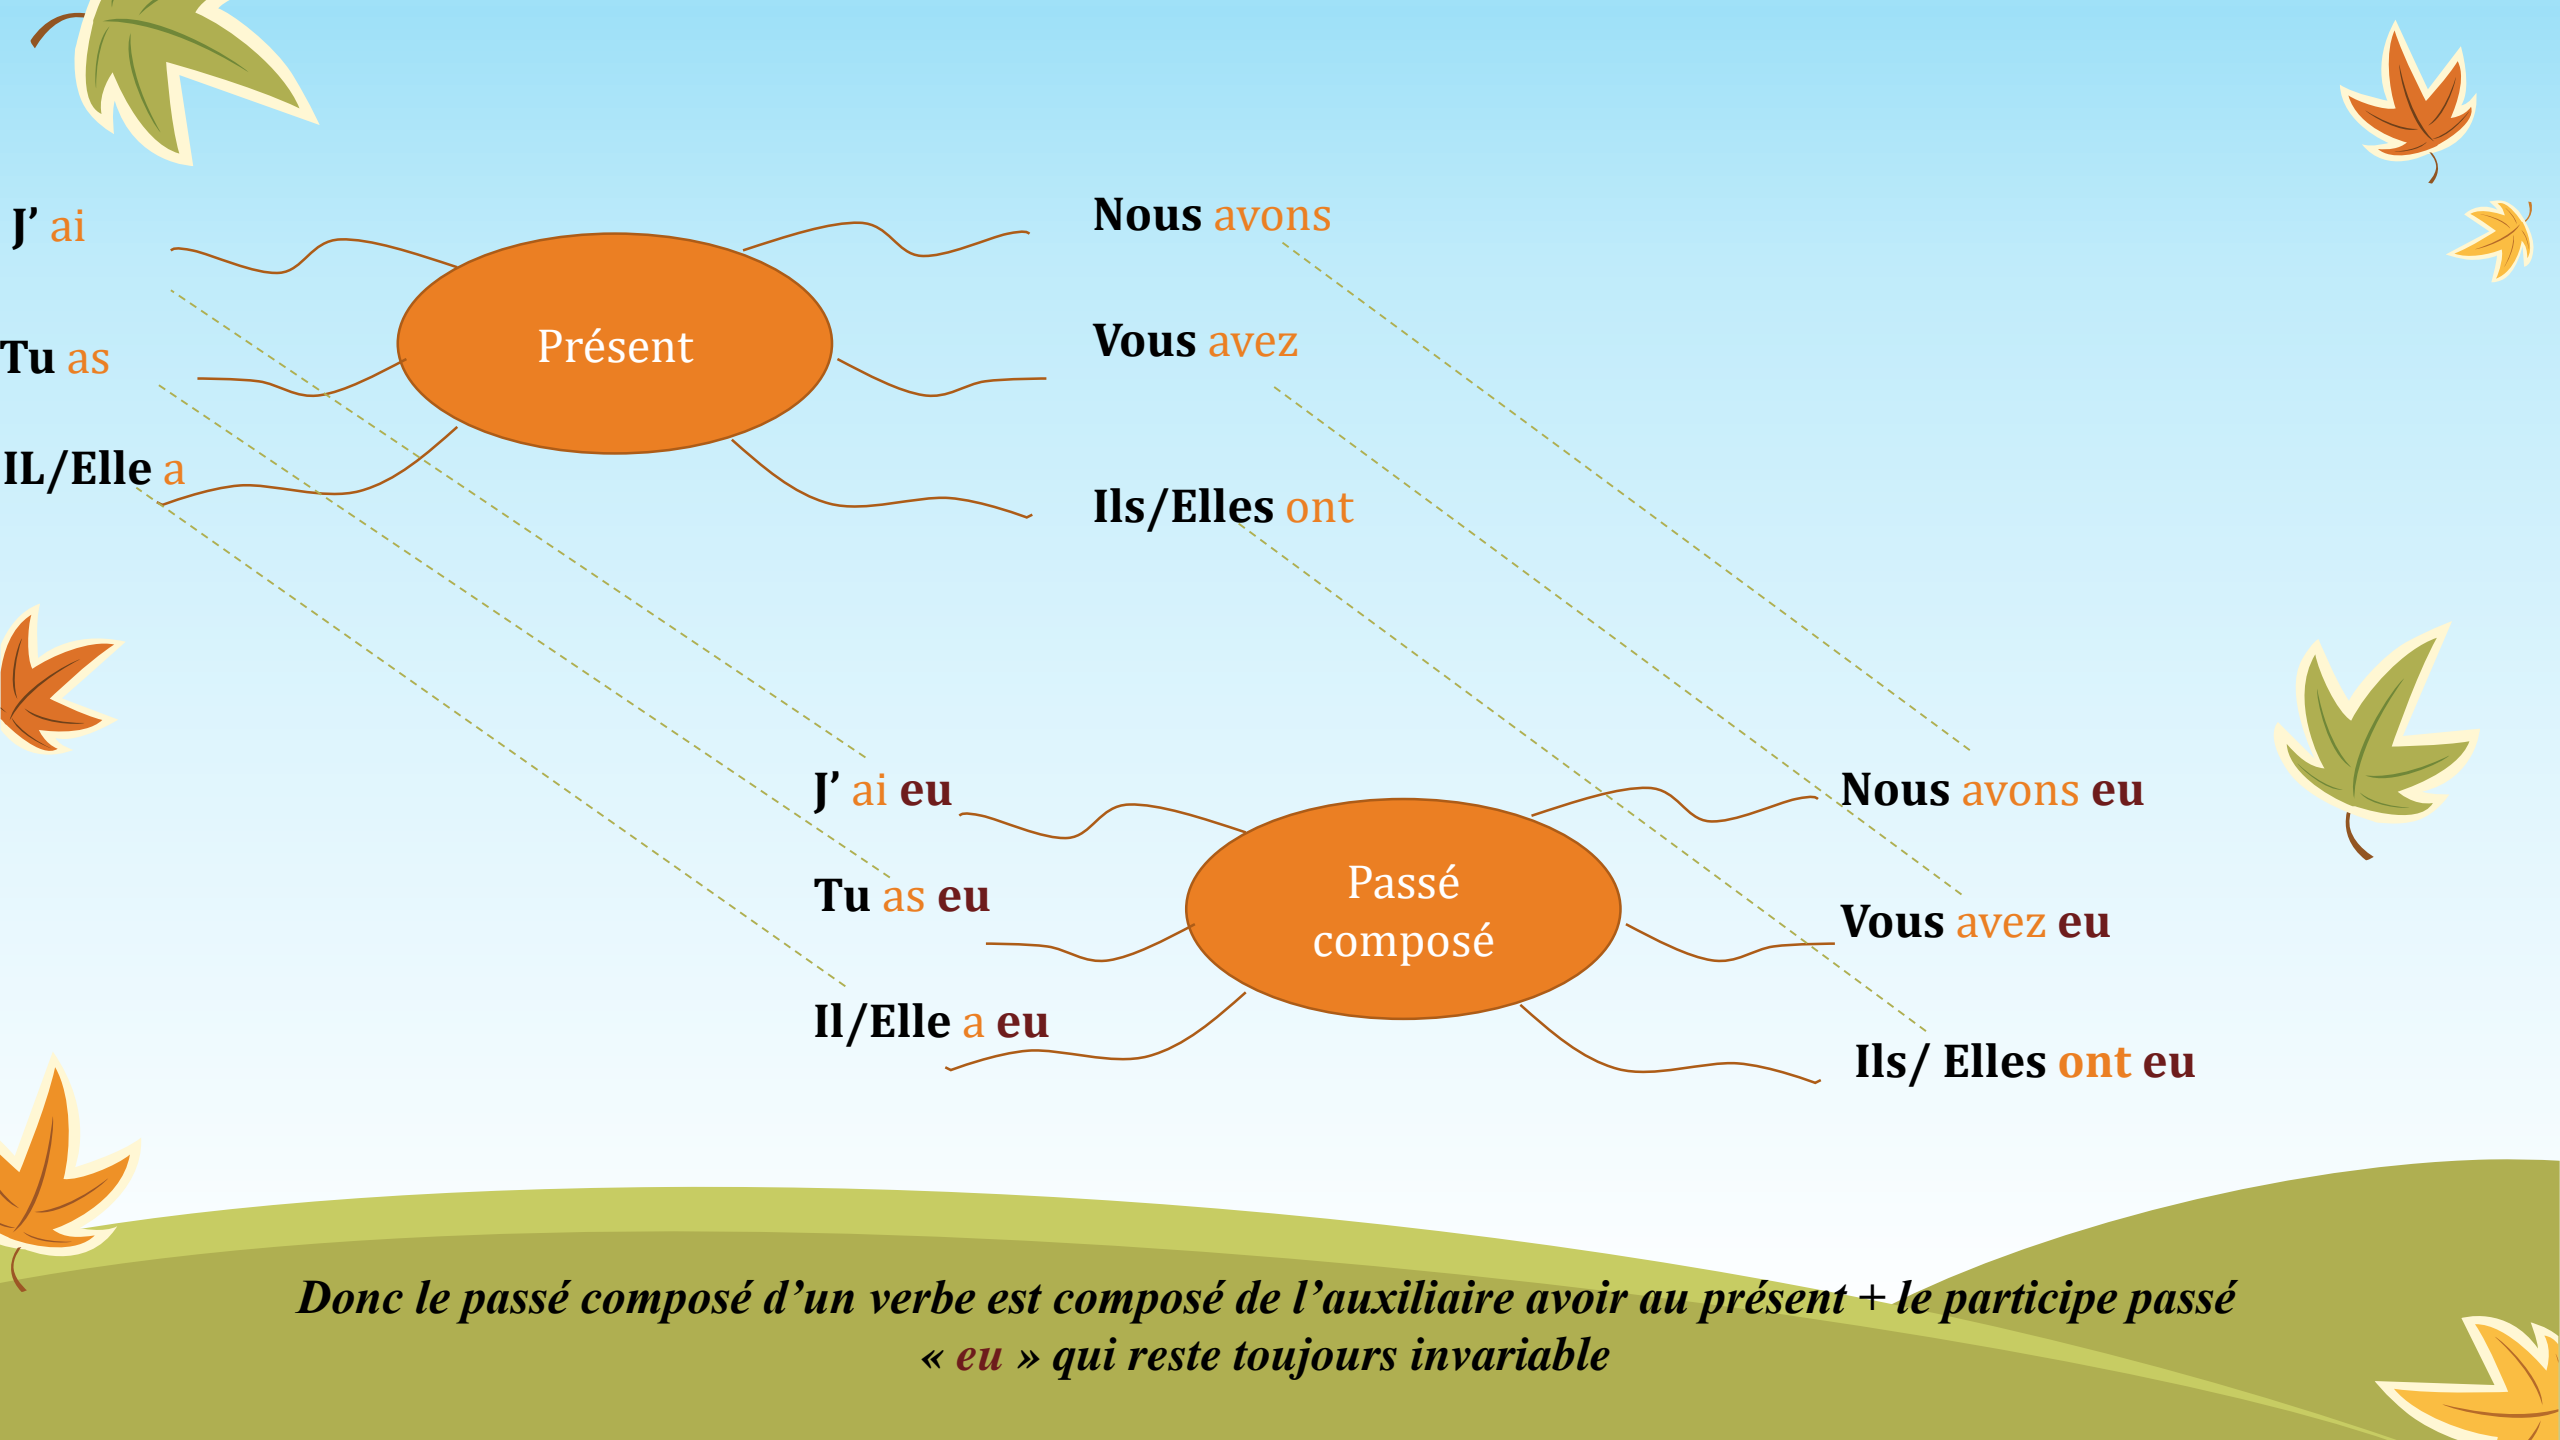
J’ ai

Tu as

IL/Elle a

Présent

Nous avons

Vous avez

Ils/Elles ont

J’ ai eu

Tu as eu

Il/Elle a eu

Passé composé

Nous avons eu

Vous avez eu

Ils/ Elles ont eu

*Donc le passé composé d’un verbe est composé de l’auxiliaire avoir au présent + le participe passé « eu » qui reste toujours invariable*